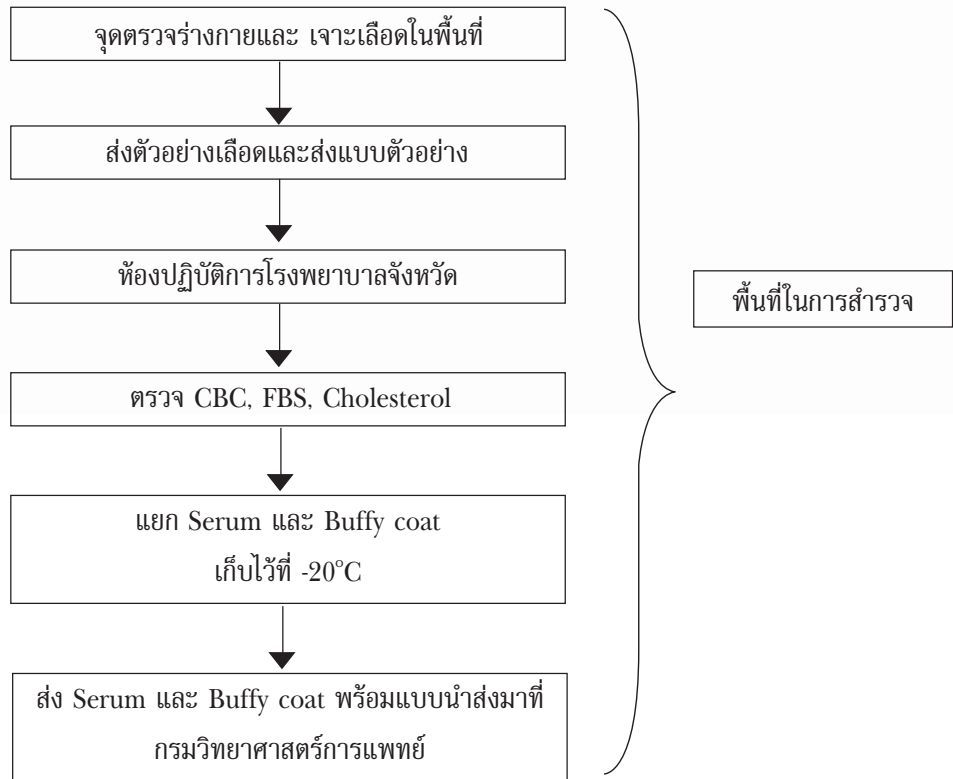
จุดตรวจร่างกายและ เจาะเลือดในพื้นที่

ส่งตัวอย่างเลือดและส่งแบบตัวอย่าง

ห้องปฏิบัติการโรงพยาบาลจังหวัด

ตรวจ CBC, FBS, Cholesterol

แยก Serum และ Buffy coat
เก็บไว้ที่ -20°C

ส่ง Serum และ Buffy coat พร้อมแบบนำส่งมาที่
กรมวิทยาศาสตร์การแพทย์

พื้นที่ในการสำรวจ